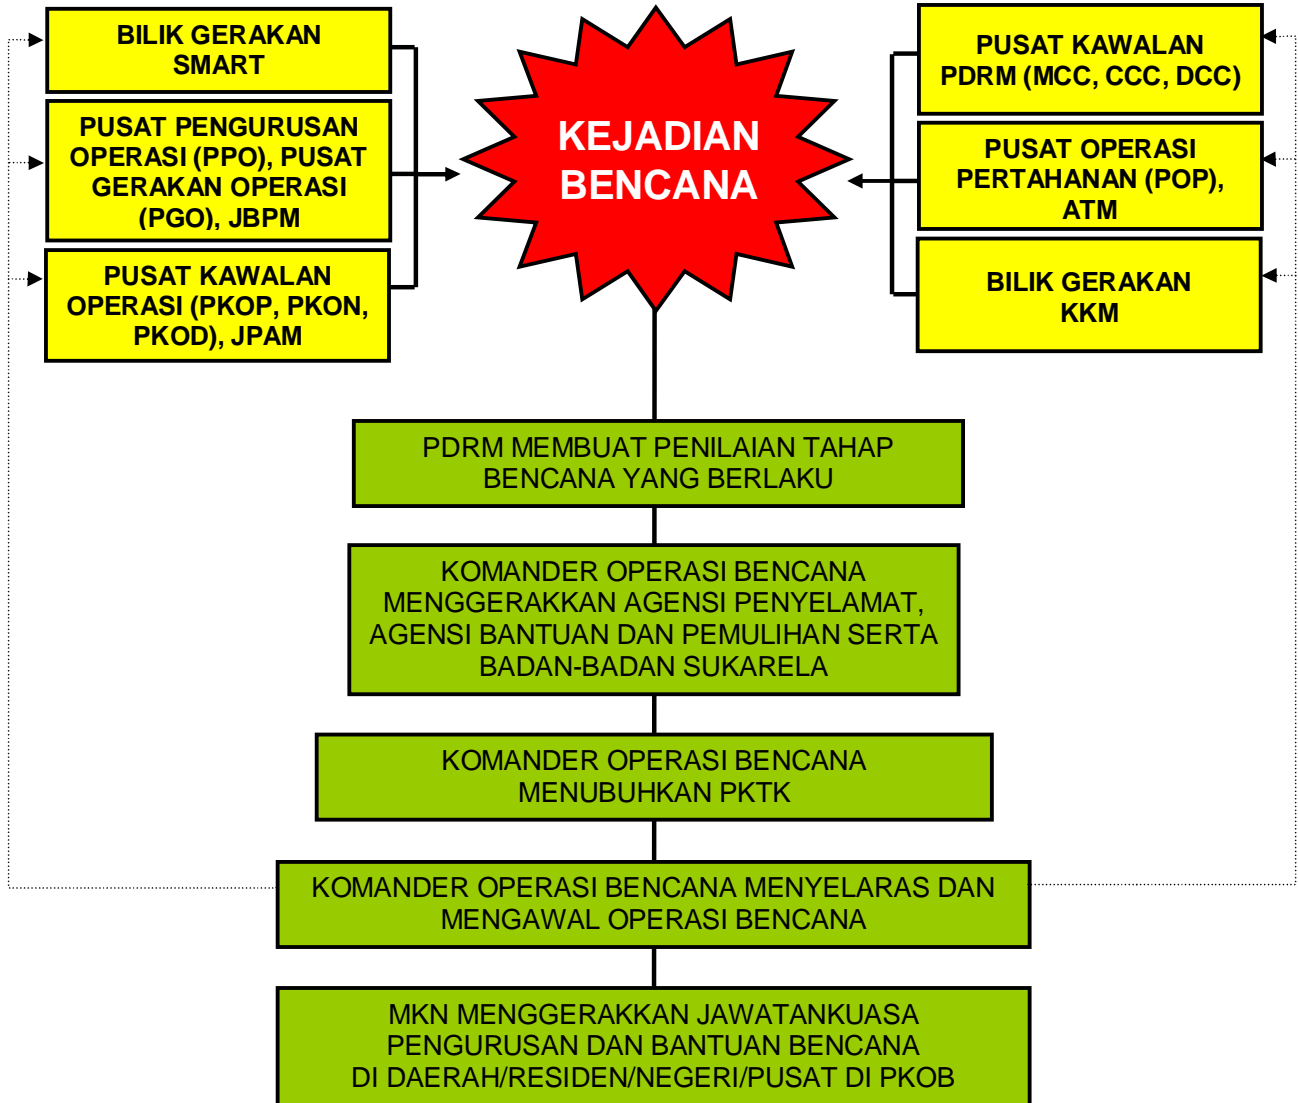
BILIK GERAKAN SMART

PUSAT PENGURUSAN OPERASI (PPO), PUSAT GERAKAN OPERASI (PGO), JBPM

PUSAT KAWALAN OPERASI (PKOP, PKON, PKOD), JPAM

KEJADIAN BENCANA

PUSAT KAWALAN PDRM (MCC, CCC, DCC)

PUSAT OPERASI PERTAHANAN (POP), ATM

BILIK GERAKAN KKM

PDRM MEMBUAT PENILAIAN TAHAP BENCANA YANG BERLAKU

KOMANDER OPERASI BENCANA MENGGERAKKAN AGENSI PENYELAMAT, AGENSI BANTUAN DAN PEMULIHAN SERTA BADAN-BADAN SUKARELA

KOMANDER OPERASI BENCANA MENUBUHKAN PKTK

KOMANDER OPERASI BENCANA MENYELARAS DAN MENGAWAL OPERASI BENCANA

MKN MENGGERAKKAN JAWATANKUASA PENGURUSAN DAN BANTUAN BENCANA DI DAERAH/RESIDEN/NEGERI/PUSAT DI PKOB